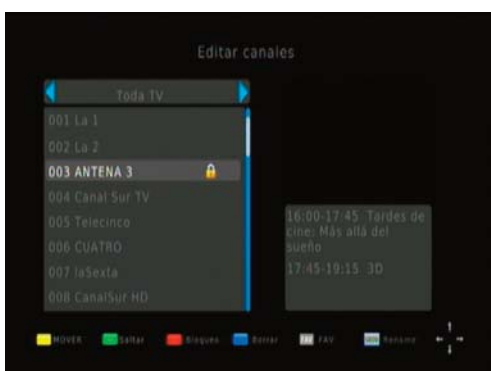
Editar canales

Toda TV

001 La 1
002 La 2
003 ANTENA 3
004 Canal Sur TV
005 Telecinco
006 CUATRO
007 laSexta
008 CanalSur HD

16:00-17:45 Tardes de cine: Más allá del sueño
17:45-19:15 3D

MOVER Saltar Bloqueo Borrar FAV FAV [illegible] Renombr